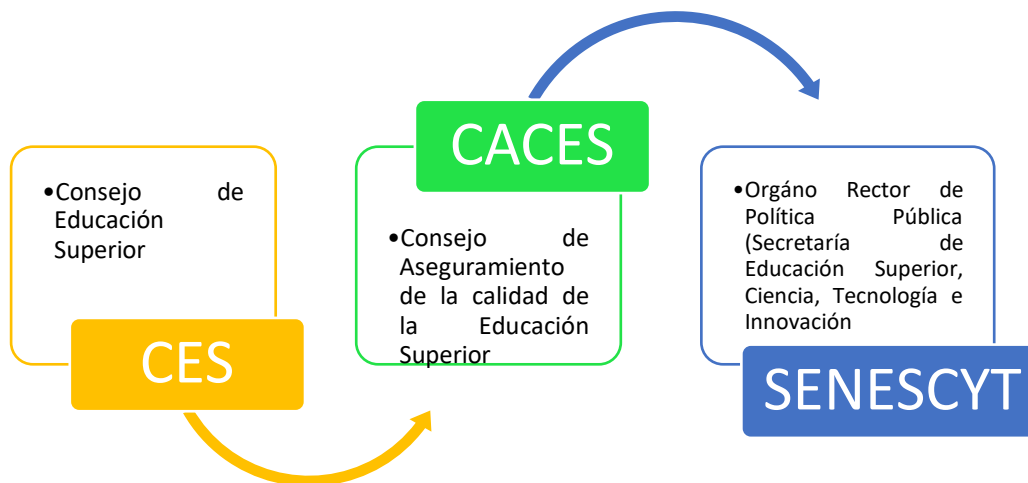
•Consejo de Educación Superior

CES

CACES

•Consejo de Aseguramiento de la calidad de la Educación Superior

•Orgáno Rector de Política Pública (Secretaría de Educación Superior, Ciencia, Tecnología e Innovación

SENESCYT